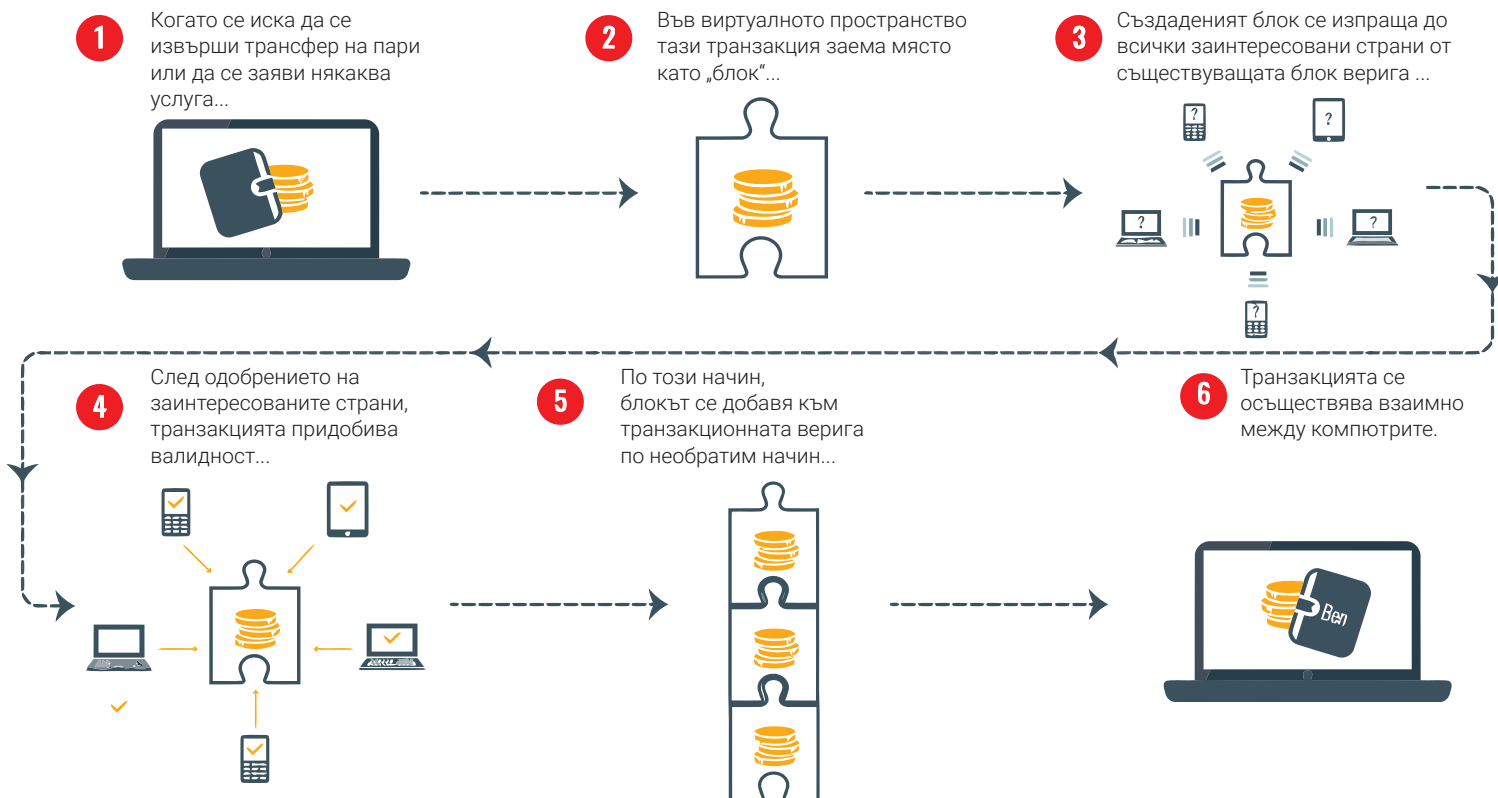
1
Когато се иска да се извърши трансфер на пари или да се заяви някаква услуга...

2
Във виртуалното пространство тази транзакция заема място като „блок“...

3
Създаденият блок се изпраща до всички заинтересовани страни от съществуващата блок верига ...

?
?
?
?
?

4
След одобрението на заинтересованите страни, транзакцията придобива валидност...

5
По този начин, блокът се добавя към транзакционната верига по необратим начин...

6
Транзакцията се осъществява взаимно между компютрите.

Ben